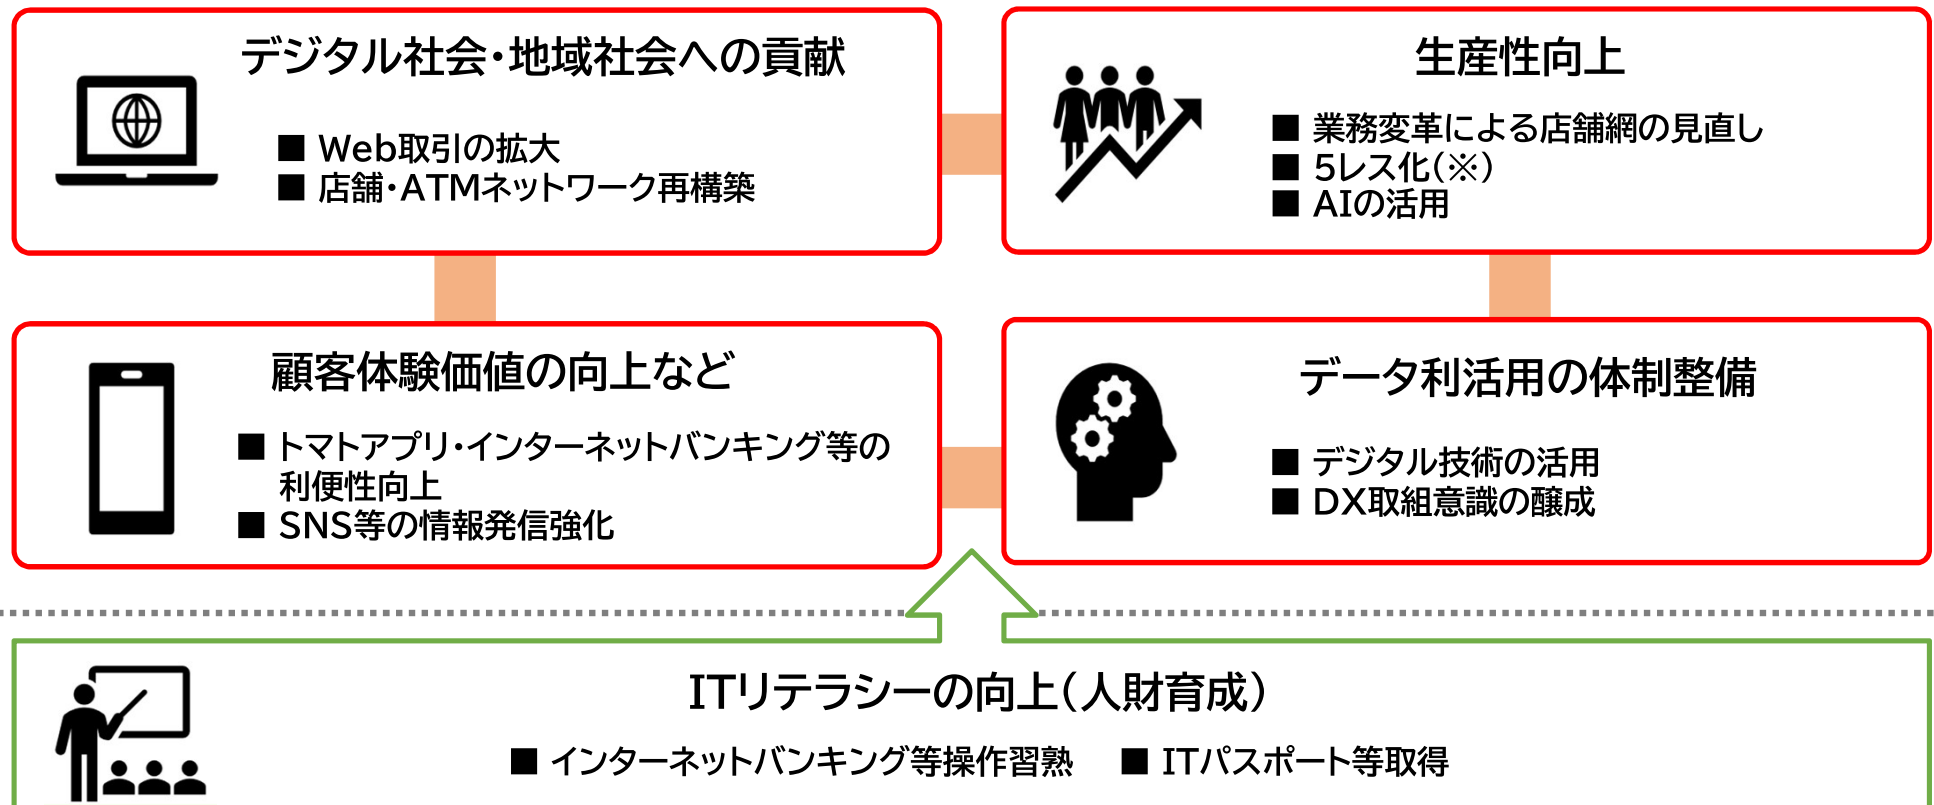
デジタル社会・地域社会への貢献

■ Web取引の拡大
■ 店舗・ATMネットワーク再構築

生産性向上

■ 業務変革による店舗網の見直し
■ 5レス化（※）
■ AIの活用

顧客体験価値の向上など

■ トマトアプリ・インターネットバンキング等の利便性向上
■ SNS等の情報発信強化

データ利活用の体制整備

■ デジタル技術の活用
■ DX取組意識の醸成

ITリテラシーの向上（人財育成）

■ インターネットバンキング等操作習熟　■ ITパスポート等取得